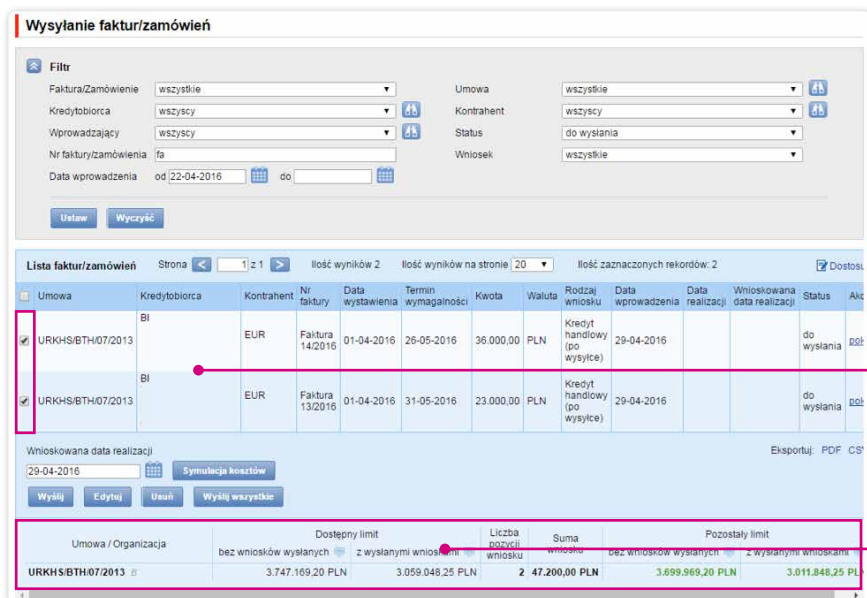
Wysyłanie faktur/zamówień

Filtr

Faktura/Zamówienie wszystkie
Kredytobiorca wszyscy
Wprowadzający wszyscy
Nr faktury/zamówienia fa
Data wprowadzenia od 22-04-2016 do

Umowa wszystkie
Kontrahent wszyscy
Status do wysłania
Wniosek wszystkie

Ustaw Wyczyść

Lista faktur/zamówień Strona 1 z 1 Ilość wyników 2 Ilość wyników na stronie 20 Ilość zaznaczonych rekordów: 2 Dostosu

| | Umowa | Kredytobiorca | Kontrahent | Nr faktury | Data wystawienia | Termin wymagalności | Kwota | Waluta | Rodzaj wniosku | Data wprowadzenia | Data realizacji | Wnioskowana data realizacji | Status | Akc |
|---|---|---|---|---|---|---|---|---|---|---|---|---|---|---|
| ✔ | URKHS/BTH/07/2013 | BI | EUR | Faktura 14/2016 | 01-04-2016 | 26-05-2016 | 36.000,00 | PLN | Kredyt handlowy (po wysyłce) | 29-04-2016 | | | do wysłania | poł |
| ✔ | URKHS/BTH/07/2013 | BI | EUR | Faktura 13/2016 | 01-04-2016 | 31-05-2016 | 23.000,00 | PLN | Kredyt handlowy (po wysyłce) | 29-04-2016 | | | do wysłania | poł |

Wnioskowana data realizacji
29-04-2016 Symulacja kosztów
Eksportuj: PDF CS

Wyślij Edytuj Usuń Wyślij wszystkie

| Umowa / Organizacja | Dostępny limit bez wniosków wysłanych | Dostępny limit z wysłanymi wnioskami | Liczba pozycji wniosku | Suma wniosku | Pozostały limit bez wniosków wysłanych | Pozostały limit z wysłanymi wnioskami |
|---|---|---|---|---|---|---|
| URKHS/BTH/07/2013 | 3.747.169,20 PLN | 3.059.048,25 PLN | 2 | 47.200,00 PLN | 3.699.969,20 PLN | 3.011.848,25 PLN |